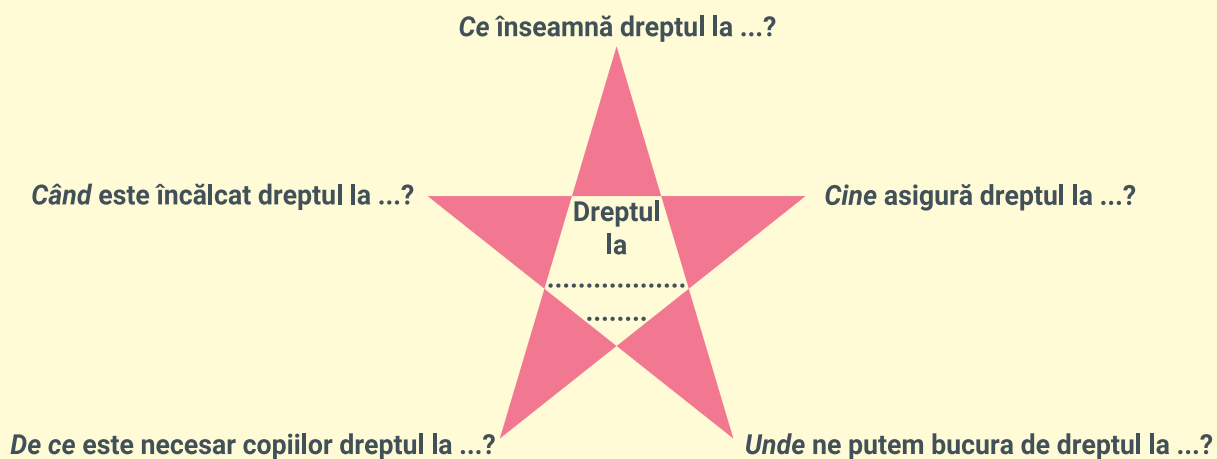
*Ce* înseamnă dreptul la ...?

*Când* este încălcat dreptul la ...?

Dreptul la ..................
........

*Cine* asigură dreptul la ...?

*De ce* este necesar copiilor dreptul la ...?

*Unde* ne putem bucura de dreptul la ...?